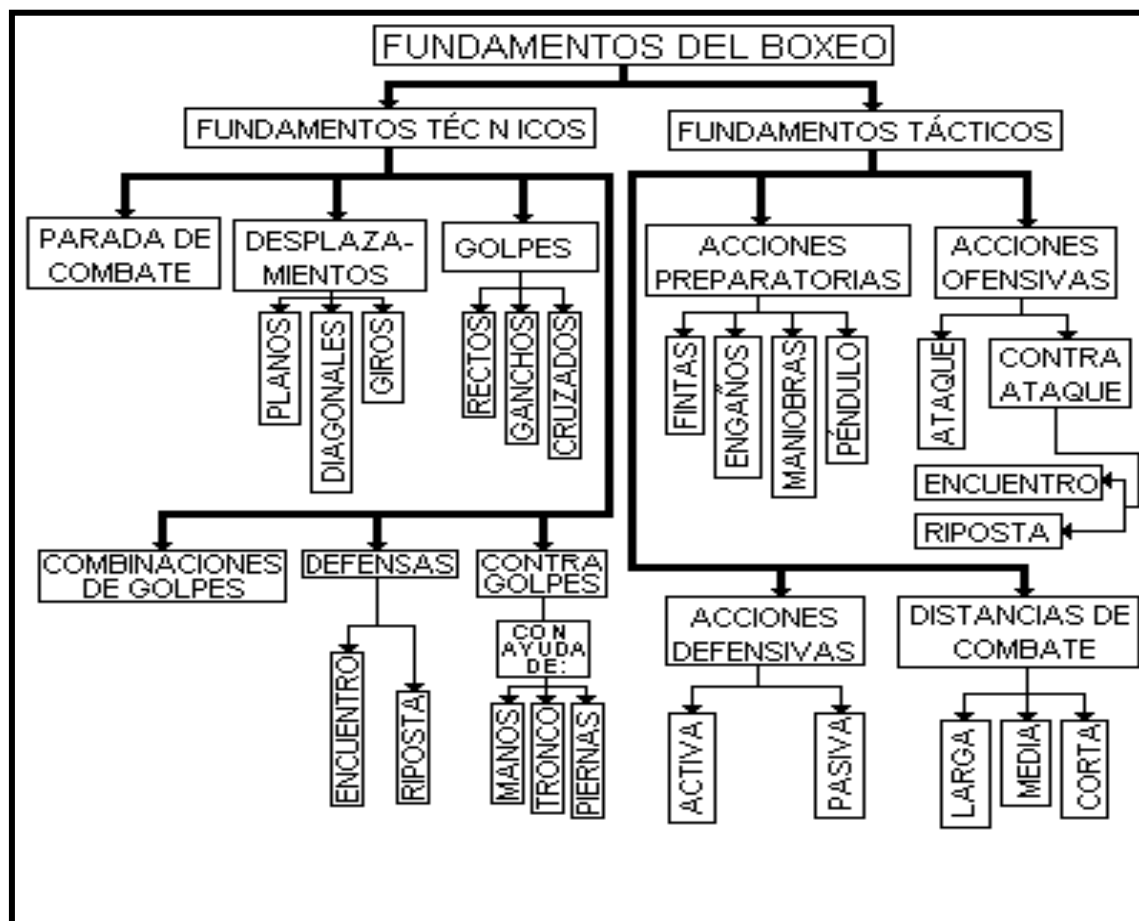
FUNDAMENTOS DEL BOXEO

FUNDAMENTOS TÉC N ICOS

PARADA DE COMBATE

DESPLAZAMIENTOS

PLANOS

DIAGONALES

GIROS

GOLPES

RECTOS

GANCHOS

CRUZADOS

COMBINACIONES DE GOLPES

DEFENSAS

ENCUENTRO

RIPOSTA

CONTRA GOLPES

CON AYUDA DE:

MANOS

TRONCO

PIERNAS

FUNDAMENTOS TÁCTICOS

ACCIONES PREPARATORIAS

FINTAS

ENGAÑOS

MANIOBRAS

PÉNDULO

ACCIONES OFENSIVAS

ATAQUE

CONTRA ATAQUE

ENCUENTRO

RIPOSTA

ACCIONES DEFENSIVAS

ACTIVA

PASIVA

DISTANCIAS DE COMBATE

LARGA

MEDIA

CORTA